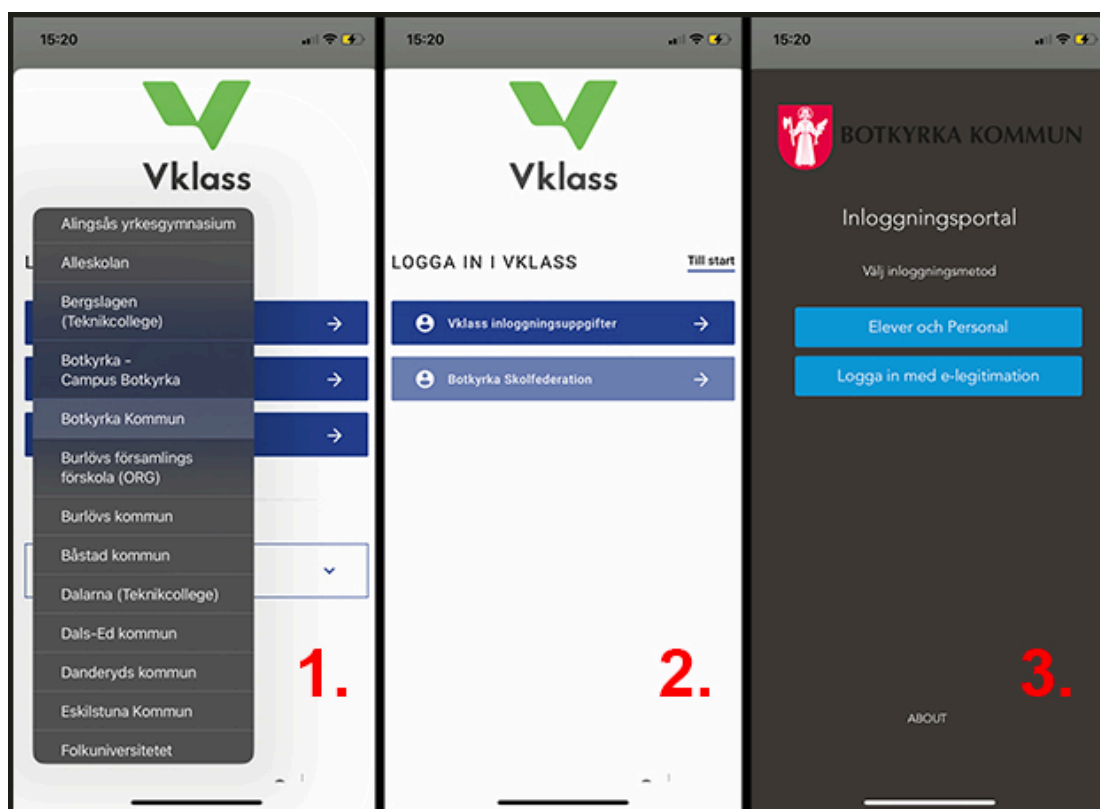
15:20

Vklass

Alingsås yrkesgymnasium
Alleskolan
Bergslagen (Teknikcollege)
Botkyrka - Campus Botkyrka
Botkyrka Kommun
Burlövs församlings förskola (ORG)
Burlövs kommun
Båstad kommun
Dalarna (Teknikcollege)
Dals-Ed kommun
Danderyds kommun
Eskilstuna Kommun
Folkuniversitetet

1.

15:20

Vklass

LOGGA IN I VKLASS

Till start

Vklass inloggningsuppgifter

Botkyrka Skolfederation

2.

15:20

BOTKYRKA KOMMUN

Inloggningsportal

Välj inloggningsmetod

Elever och Personal

Logga in med e-legitimation

ABOUT

3.